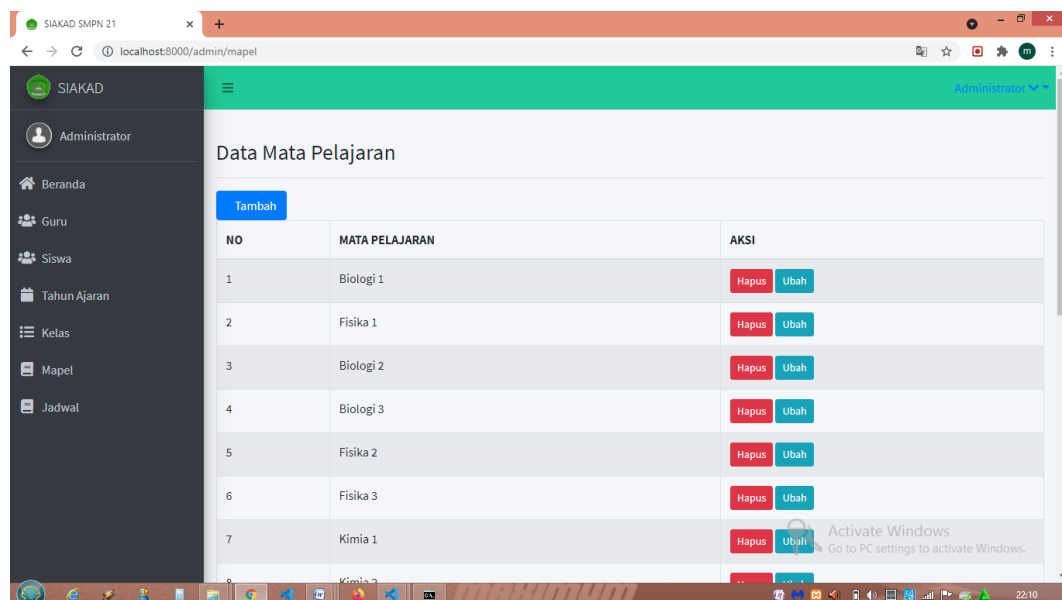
SIAKAD SMPN 21
localhost:8000/admin/mapel

SIAKAD

Administrator

Beranda
Guru
Siswa
Tahun Ajaran
Kelas
Mapel
Jadwal

Administrator

Data Mata Pelajaran

Tambah

| NO | MATA PELAJARAN | AKSI |
|---|---|---|
| 1 | Biologi 1 | Hapus Ubah |
| 2 | Fisika 1 | Hapus Ubah |
| 3 | Biologi 2 | Hapus Ubah |
| 4 | Biologi 3 | Hapus Ubah |
| 5 | Fisika 2 | Hapus Ubah |
| 6 | Fisika 3 | Hapus Ubah |
| 7 | Kimia 1 | Hapus Ubah |
| 8 | Kimia 2 | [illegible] |

Activate Windows
Go to PC settings to activate Windows.

22:10